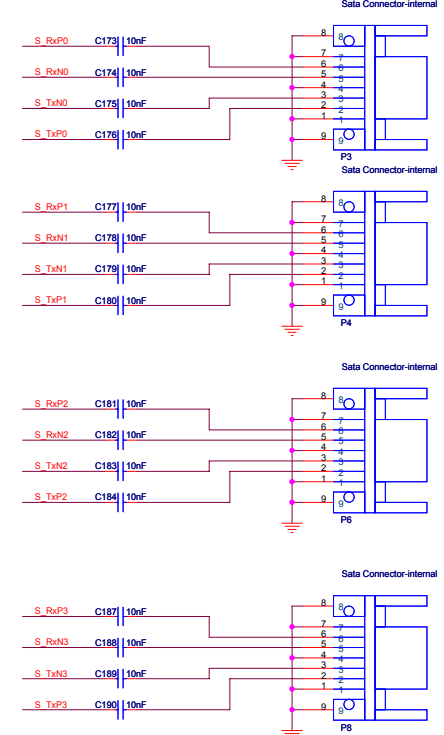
Sata Connector-internal

S_RxP0 C173 10nF
S_RxN0 C174 10nF
S_TxN0 C175 10nF
S_TxP0 C176 10nF

8 7 6 5 4 3 2 1 9
8 7 6 5 4 3 2 1 9
P3

Sata Connector-internal

S_RxP1 C177 10nF
S_RxN1 C178 10nF
S_TxN1 C179 10nF
S_TxP1 C180 10nF

8 7 6 5 4 3 2 1 9
8 7 6 5 4 3 2 1 9
P4

Sata Connector-internal

S_RxP2 C181 10nF
S_RxN2 C182 10nF
S_TxN2 C183 10nF
S_TxP2 C184 10nF

8 7 6 5 4 3 2 1 9
8 7 6 5 4 3 2 1 9
P6

Sata Connector-internal

S_RxP3 C187 10nF
S_RxN3 C188 10nF
S_TxN3 C189 10nF
S_TxP3 C190 10nF

8 7 6 5 4 3 2 1 9
8 7 6 5 4 3 2 1 9
P8